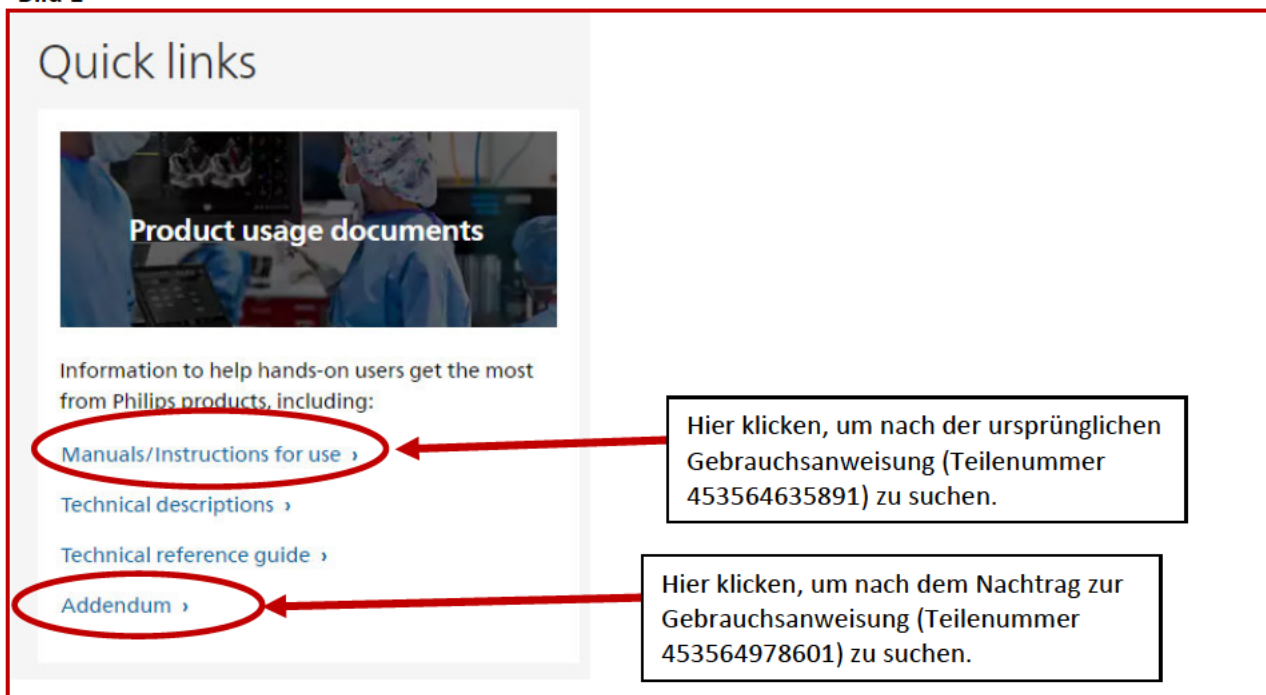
Bild 1

Quick links

Product usage documents

Information to help hands-on users get the most from Philips products, including:

Manuals/Instructions for use ›

Technical descriptions ›

Technical reference guide ›

Addendum ›

Hier klicken, um nach der ursprünglichen Gebrauchsanweisung (Teilenummer 453564635891) zu suchen.

Hier klicken, um nach dem Nachtrag zur Gebrauchsanweisung (Teilenummer 453564978601) zu suchen.